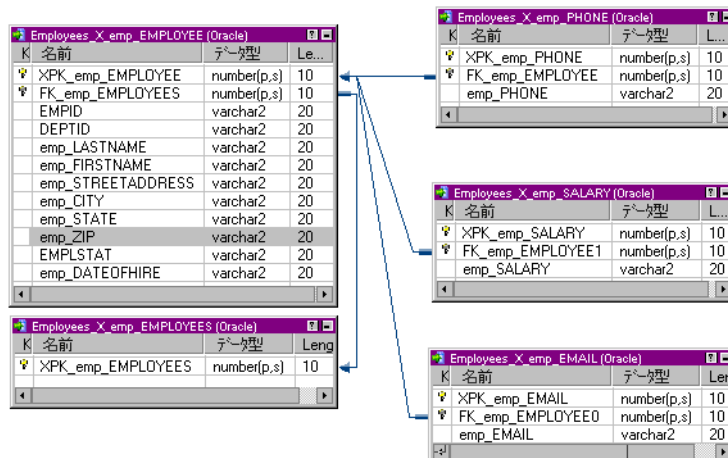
Employees_X_emp_EMPLOYEE (Oracle)

| K | 名前 | データ型 | Le... |
|---|---|---|---|
| | XPK_emp_EMPLOYEE | number(p,s) | 10 |
| | FK_emp_EMPLOYEES | number(p,s) | 10 |
| | EMPID | varchar2 | 20 |
| | DEPTID | varchar2 | 20 |
| | emp_LASTNAME | varchar2 | 20 |
| | emp_FIRSTNAME | varchar2 | 20 |
| | emp_STREETADDRESS | varchar2 | 20 |
| | emp_CITY | varchar2 | 20 |
| | emp_STATE | varchar2 | 20 |
| | emp_ZIP | varchar2 | 20 |
| | EMPLSTAT | varchar2 | 20 |
| | emp_DATEOFHIRE | varchar2 | 20 |

Employees_X_emp_EMPLOYEES (Oracle)

| K | 名前 | データ型 | Leng |
|---|---|---|---|
| | XPK_emp_EMPLOYEES | number(p,s) | 10 |

Employees_X_emp_PHONE (Oracle)

| K | 名前 | データ型 | L... |
|---|---|---|---|
| | XPK_emp_PHONE | number(p,s) | 10 |
| | FK_emp_EMPLOYEE | number(p,s) | 10 |
| | emp_PHONE | varchar2 | 20 |

Employees_X_emp_SALARY (Oracle)

| K | 名前 | データ型 | L... |
|---|---|---|---|
| | XPK_emp_SALARY | number(p,s) | 10 |
| | FK_emp_EMPLOYEE1 | number(p,s) | 10 |
| | emp_SALARY | varchar2 | 20 |

Employees_X_emp_EMAIL (Oracle)

| K | 名前 | データ型 | Le |
|---|---|---|---|
| | XPK_emp_EMAIL | number(p,s) | 10 |
| | FK_emp_EMPLOYEE0 | number(p,s) | 10 |
| | emp_EMAIL | varchar2 | 20 |